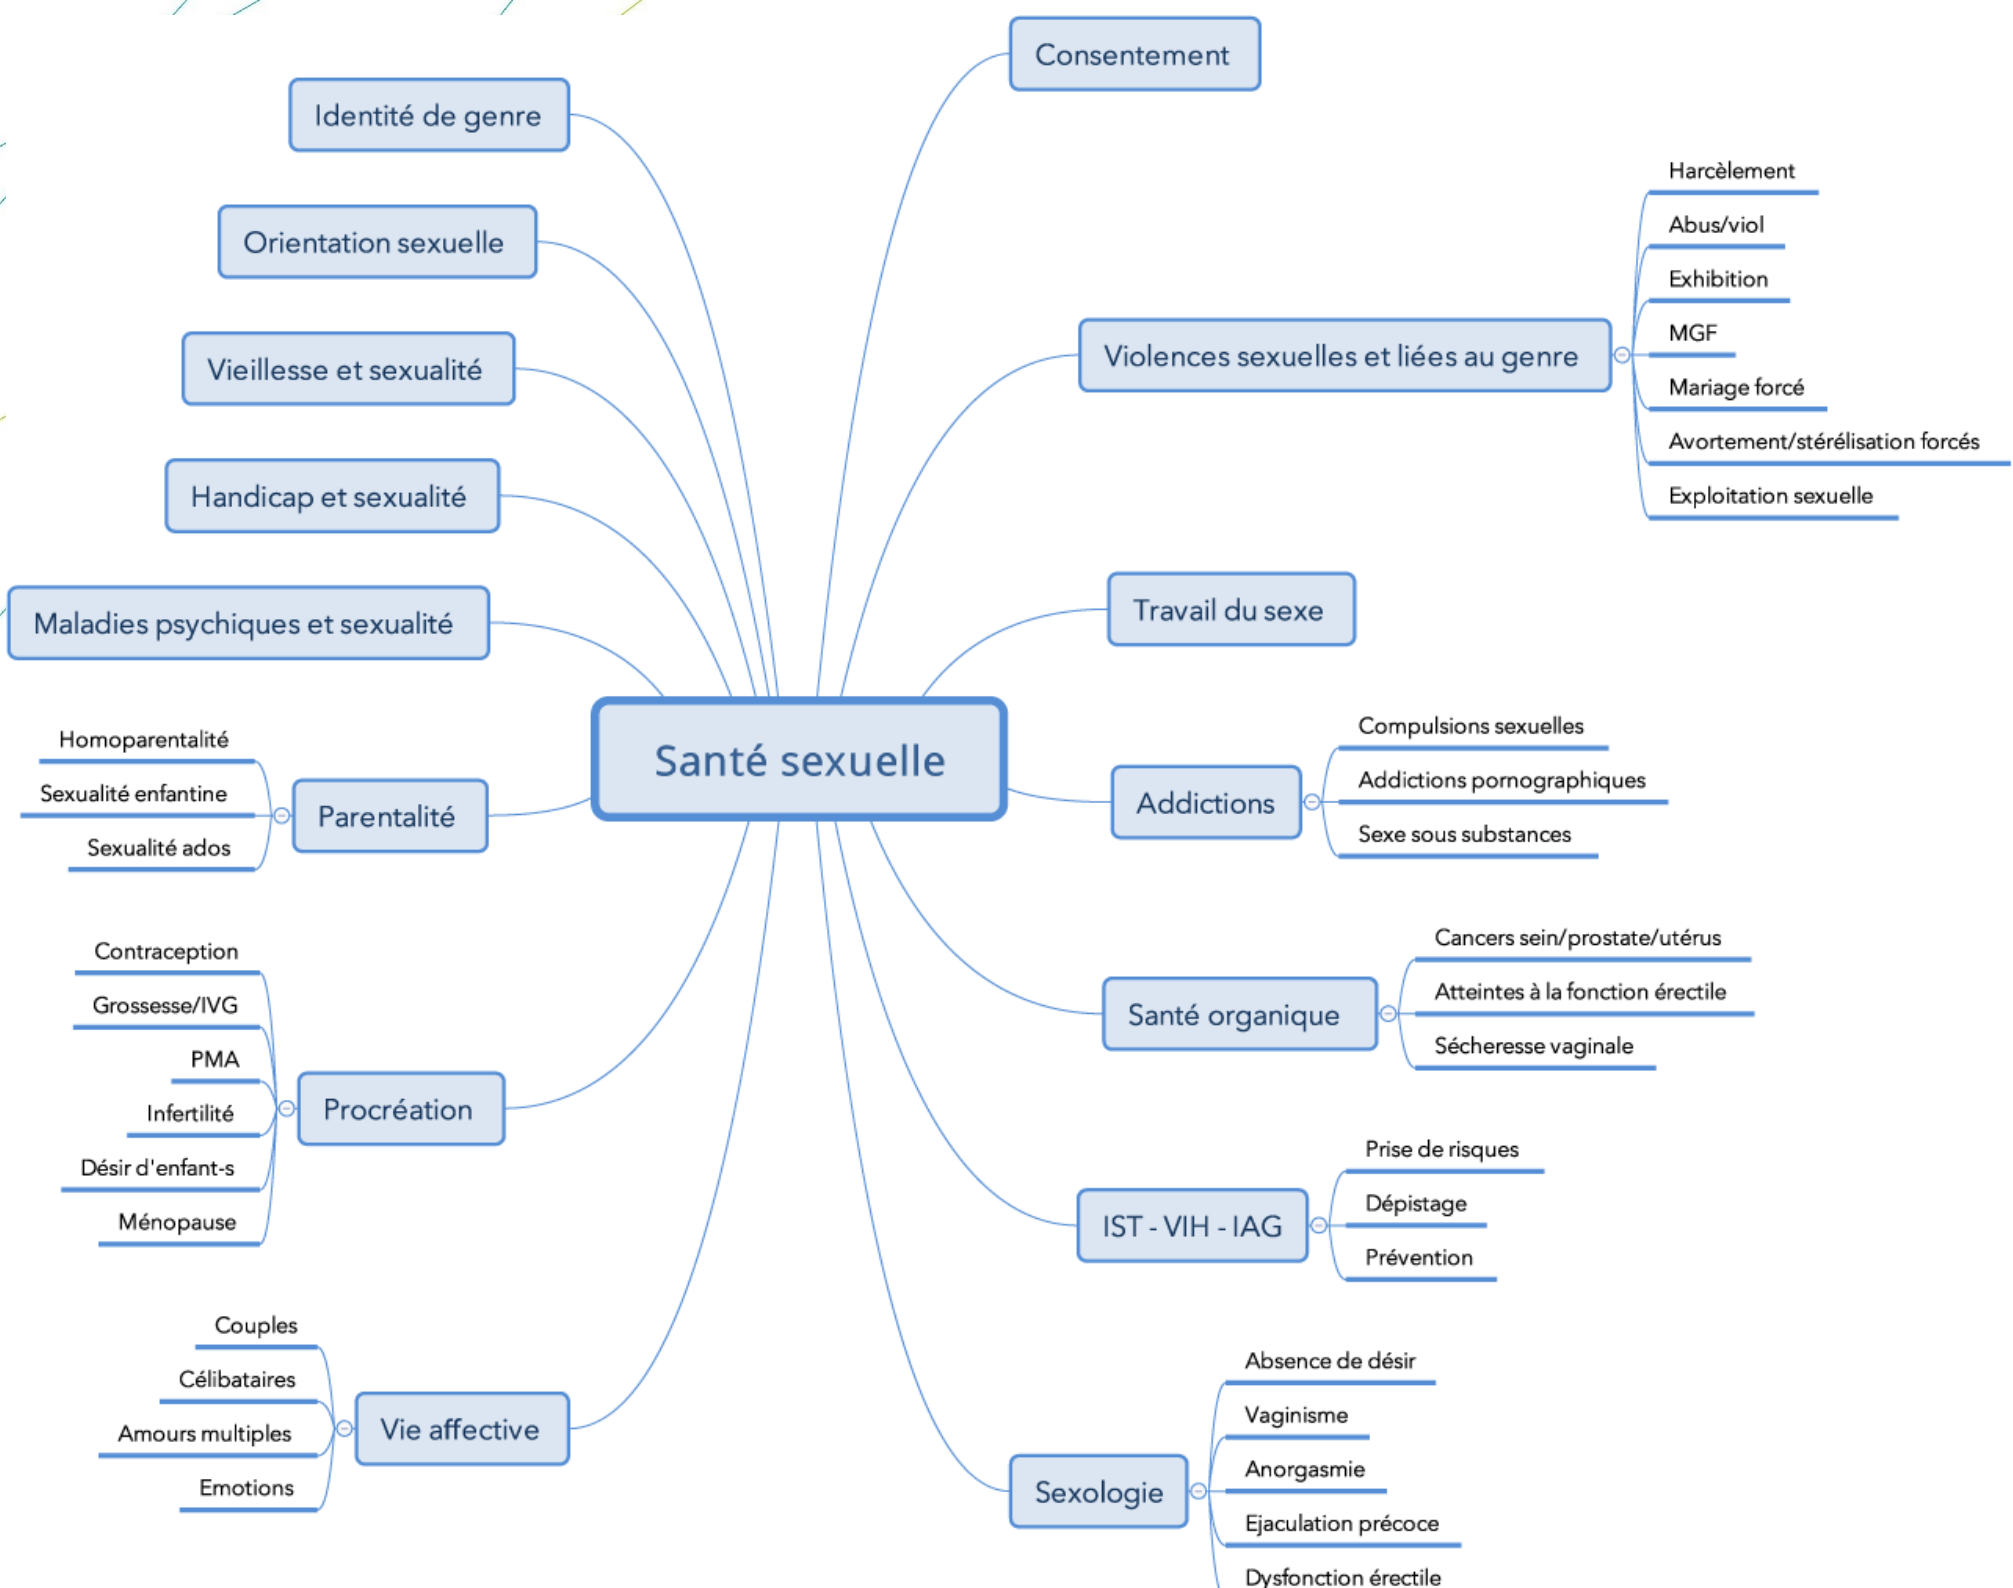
Santé sexuelle

Identité de genre

Orientation sexuelle

Vieillesse et sexualité

Handicap et sexualité

Maladies psychiques et sexualité

Parentalité
Homoparentalité
Sexualité enfantine
Sexualité ados

Procréation
Contraception
Grossesse/IVG
PMA
Infertilité
Désir d'enfant-s
Ménopause

Vie affective
Couples
Célibataires
Amours multiples
Emotions

Consentement

Violences sexuelles et liées au genre
Harcèlement
Abus/viol
Exhibition
MGF
Mariage forcé
Avortement/stérélisation forcés
Exploitation sexuelle

Travail du sexe

Addictions
Compulsions sexuelles
Addictions pornographiques
Sexe sous substances

Santé organique
Cancers sein/prostate/utérus
Atteintes à la fonction érectile
Sécheresse vaginale

IST - VIH - IAG
Prise de risques
Dépistage
Prévention

Sexologie
Absence de désir
Vaginisme
Anorgasmie
Ejaculation précoce
Dysfonction érectile